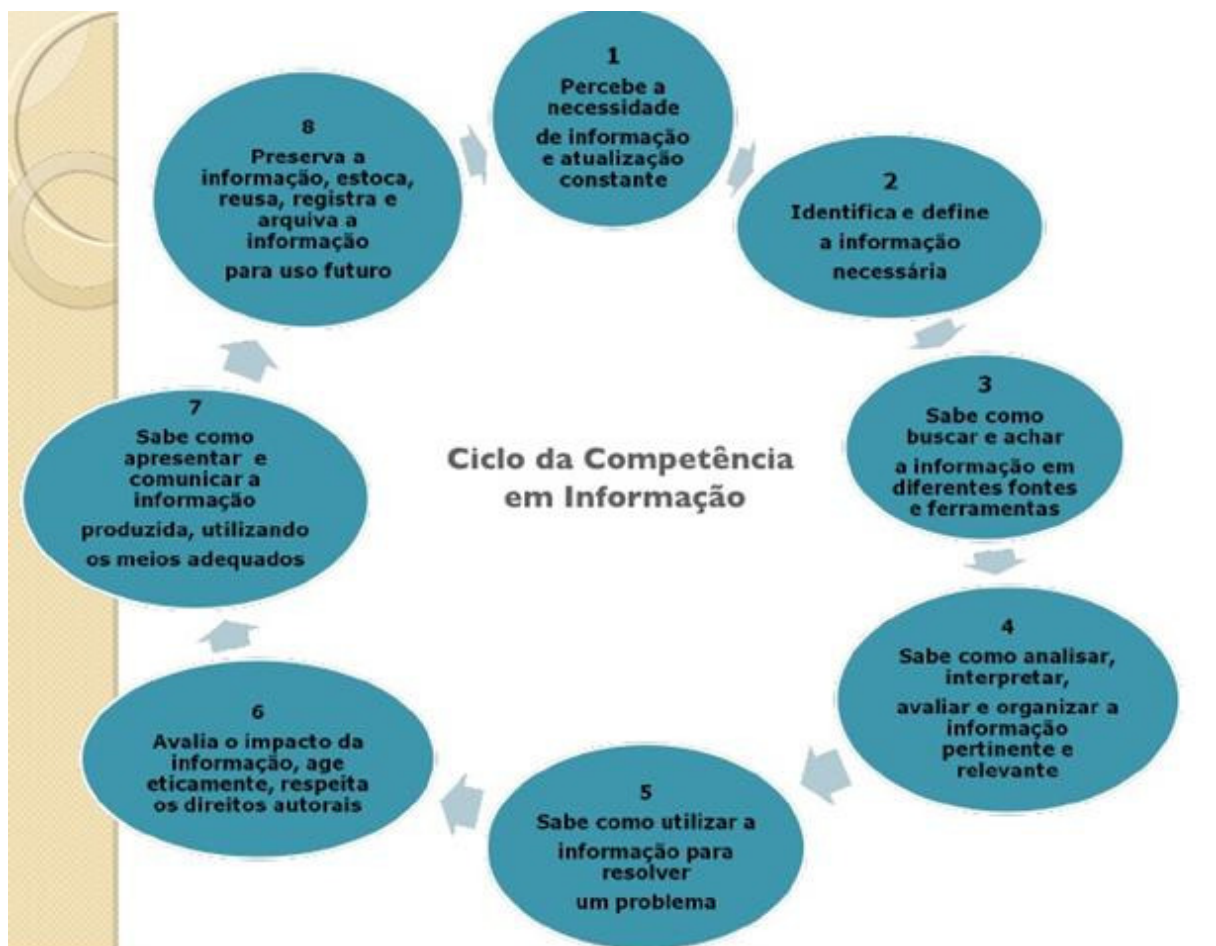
Ciclo da Competência em Informação

1
Percebe a necessidade de informação e atualização constante

2
Identifica e define a informação necessária

3
Sabe como buscar e achar a informação em diferentes fontes e ferramentas

4
Sabe como analisar, interpretar, avaliar e organizar a informação pertinente e relevante

5
Sabe como utilizar a informação para resolver um problema

6
Avalia o impacto da informação, age eticamente, respeita os direitos autorais

7
Sabe como apresentar e comunicar a informação produzida, utilizando os meios adequados

8
Preserva a informação, estoca, reusa, registra e arquiva a informação para uso futuro